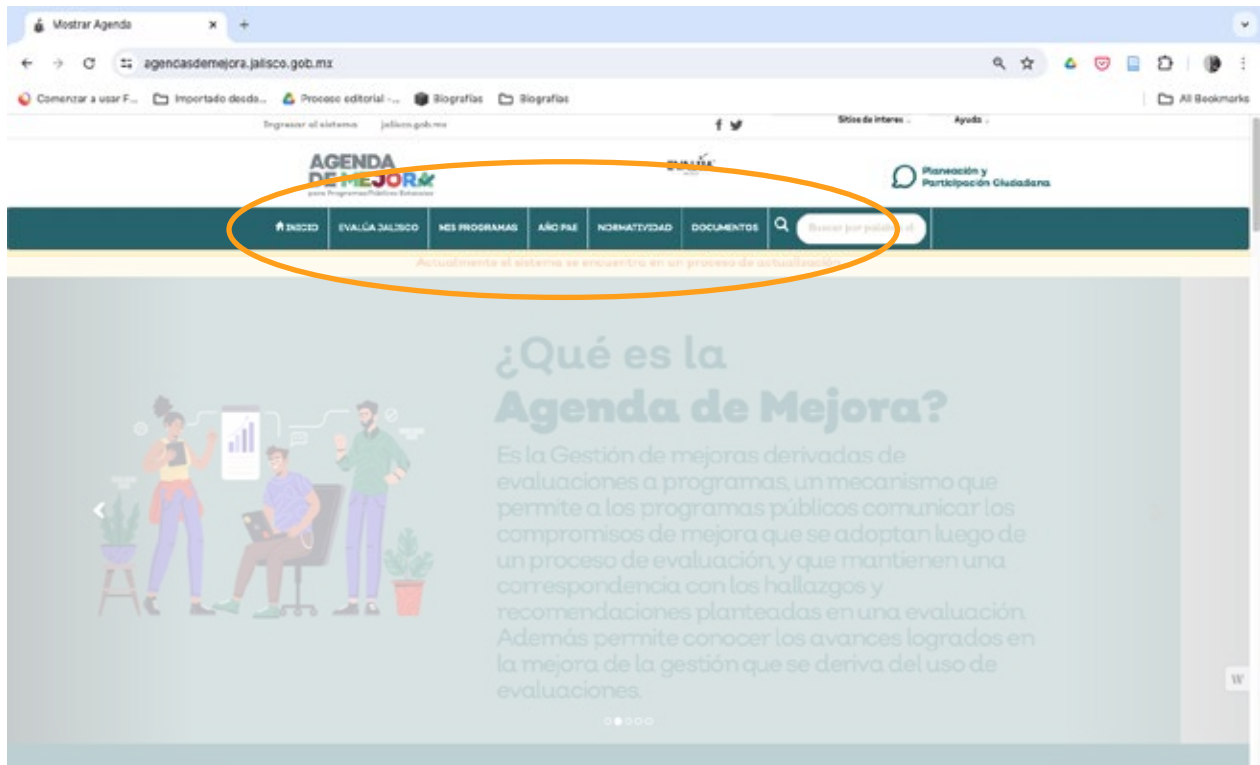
Mostrar Agenda

agencasdemejora.jalisco.gob.mx

Comenzar a usar F... Importado desde... Proceso editorial -... Biografías Biografías All Bookmarks

Ingresar al sistema jalisco.gob.mx Sitios de interes Ayuda

AGENDA DE MEJORA para Programas Públicos Estatales

Planeación y Participación Ciudadana

INICIO EVALÚA JALISCO MIS PROGRAMAS AÑO PAE NORMATIVIDAD DOCUMENTOS Buscar por palabra cl

Actualmente el sistema se encuentra en un proceso de actualización

¿Qué es la Agenda de Mejora?

Es la Gestión de mejoras derivadas de evaluaciones a programas, un mecanismo que permite a los programas públicos comunicar los compromisos de mejora que se adoptan luego de un proceso de evaluación, y que mantienen una correspondencia con los hallazgos y recomendaciones planteadas en una evaluación. Además permite conocer los avances logrados en la mejora de la gestión que se deriva del uso de evaluaciones.